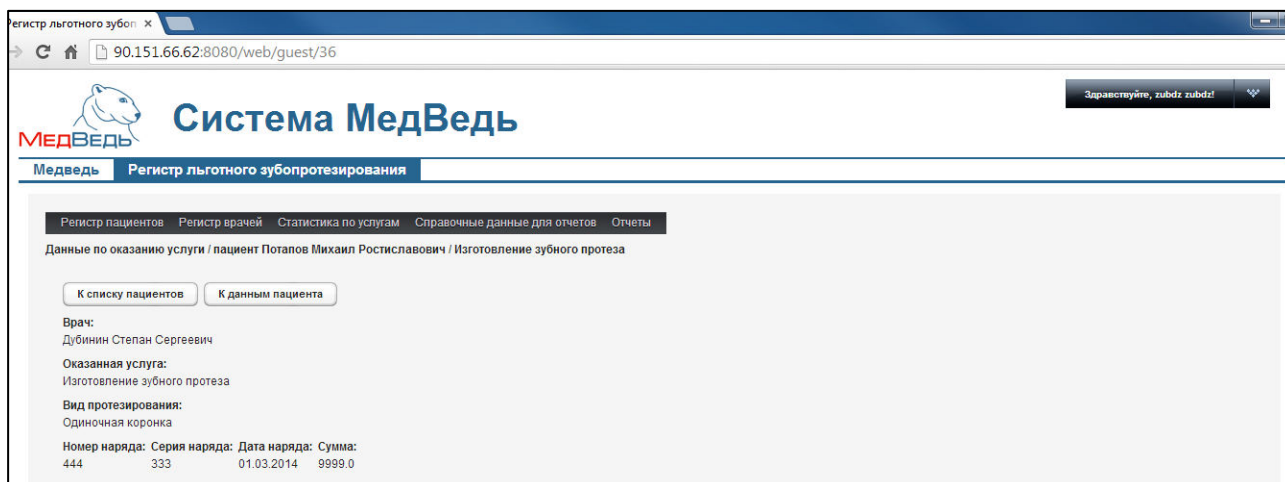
Регистр льготного зубоп ×

90.151.66.62:8080/web/guest/36

МедВедь

Система МедВедь

Здравствуйте, zubdz zubdz!

Медведь   Регистр льготного зубопротезирования

Регистр пациентов   Регистр врачей   Статистика по услугам   Справочные данные для отчетов   Отчеты

Данные по оказанию услуги / пациент Потапов Михаил Ростиславович / Изготовление зубного протеза

К списку пациентов   К данным пациента

Врач:
Дубинин Степан Сергеевич

Оказанная услуга:
Изготовление зубного протеза

Вид протезирования:
Одиночная коронка

| Номер наряда: | Серия наряда: | Дата наряда: | Сумма: |
|---|---|---|---|
| 444 | 333 | 01.03.2014 | 9999.0 |